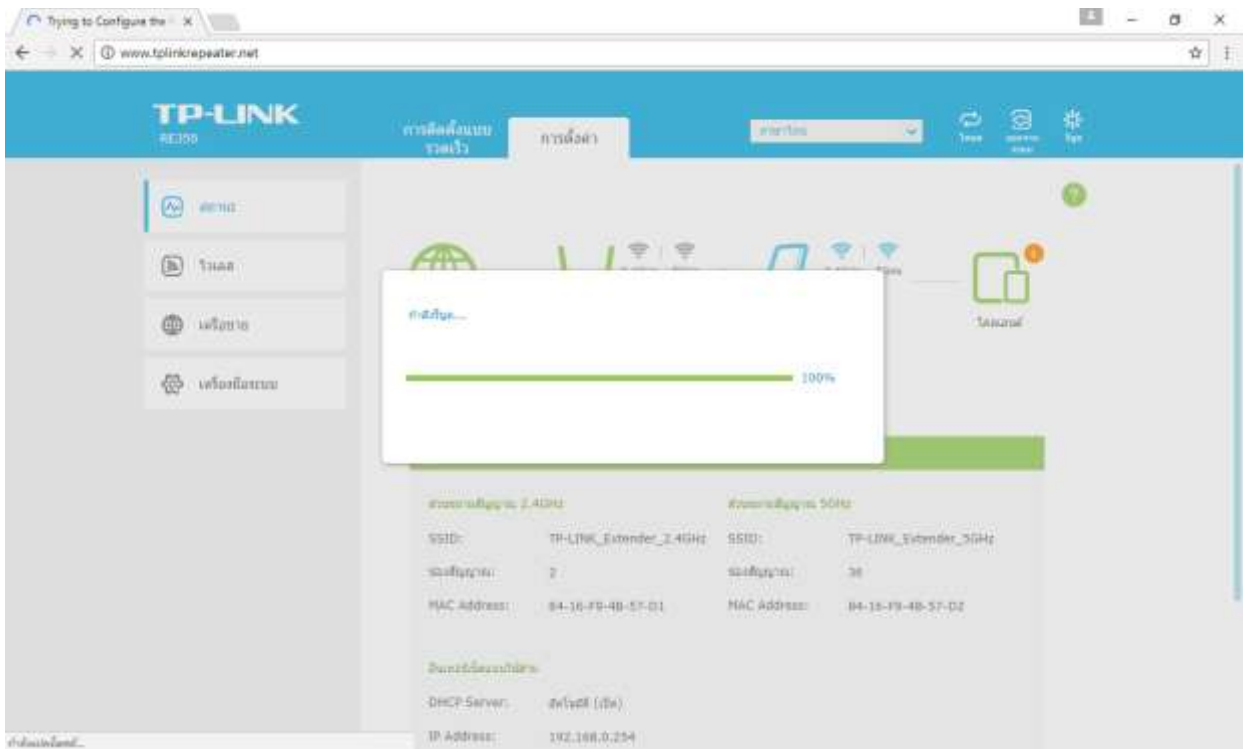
Trying to Configure the ×

www.tplinkrepeater.net

TP-LINK
RE350

การตั้งค่าแบบรวดเร็ว

การตั้งค่า

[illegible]

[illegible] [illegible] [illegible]

สถานะ

ไวเลส

เครือข่าย

เครื่องมือระบบ

กำลังรีบูต...

100%

ไคลเอนต์

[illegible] 2.4GHz

SSID: TP-LINK_Extender_2.4GHz

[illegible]: 2

MAC Address: 84-16-F9-4B-57-D1

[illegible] 5GHz

SSID: TP-LINK_Extender_5GHz

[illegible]: 36

MAC Address: 84-16-F9-4B-57-D2

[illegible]

DHCP Server: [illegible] ([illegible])

IP Address: 192.168.0.254

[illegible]